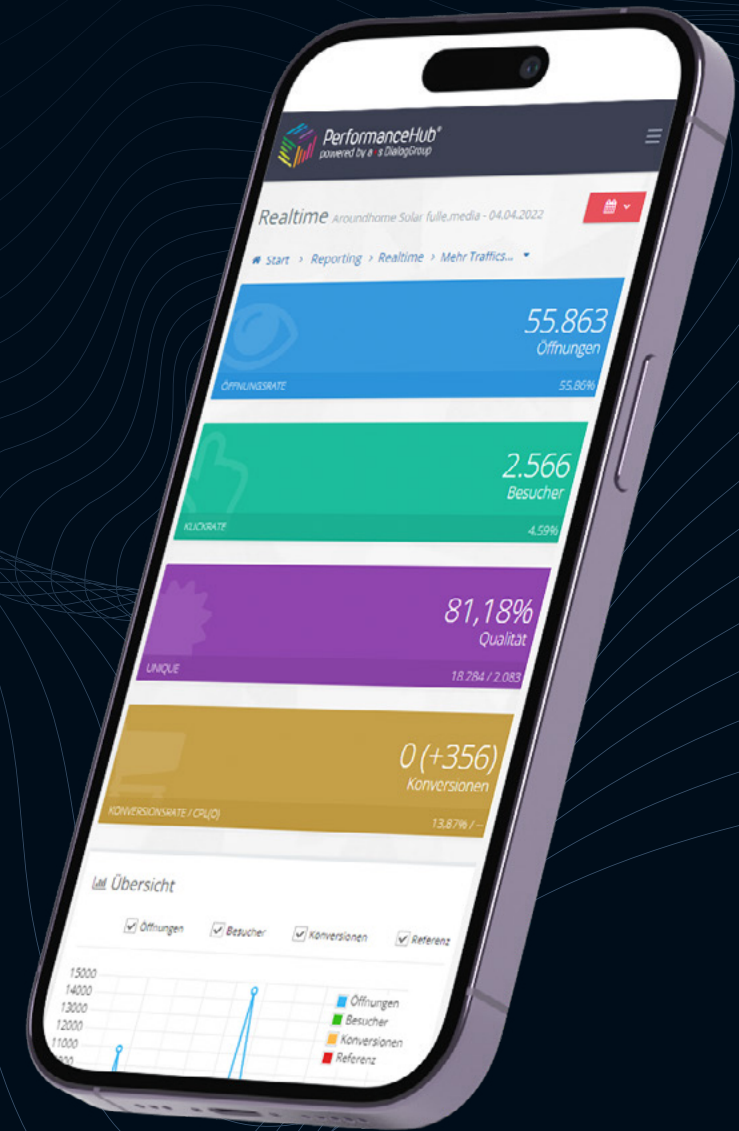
PerformanceHub®
powered by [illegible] DialogGroup

Realtime Aroundhome Solar fulle.media - 04.04.2022

Start > Reporting > Realtime > Mehr Traffics...

55.863
Öffnungen
ÖFFNUNGSRATE
55,86%

2.566
Besucher
KLICKRATE
4,59%

81,18%
Qualität
UNIQUE
18.284 / 2.083

0 (+356)
Konversionen
KONVERSIONSRATE / CPL(O)
13,87% / --

Übersicht

Öffnungen
Besucher
Konversionen
Referenz

15000
14000
13000
12000
11000

Öffnungen
Besucher
Konversionen
Referenz